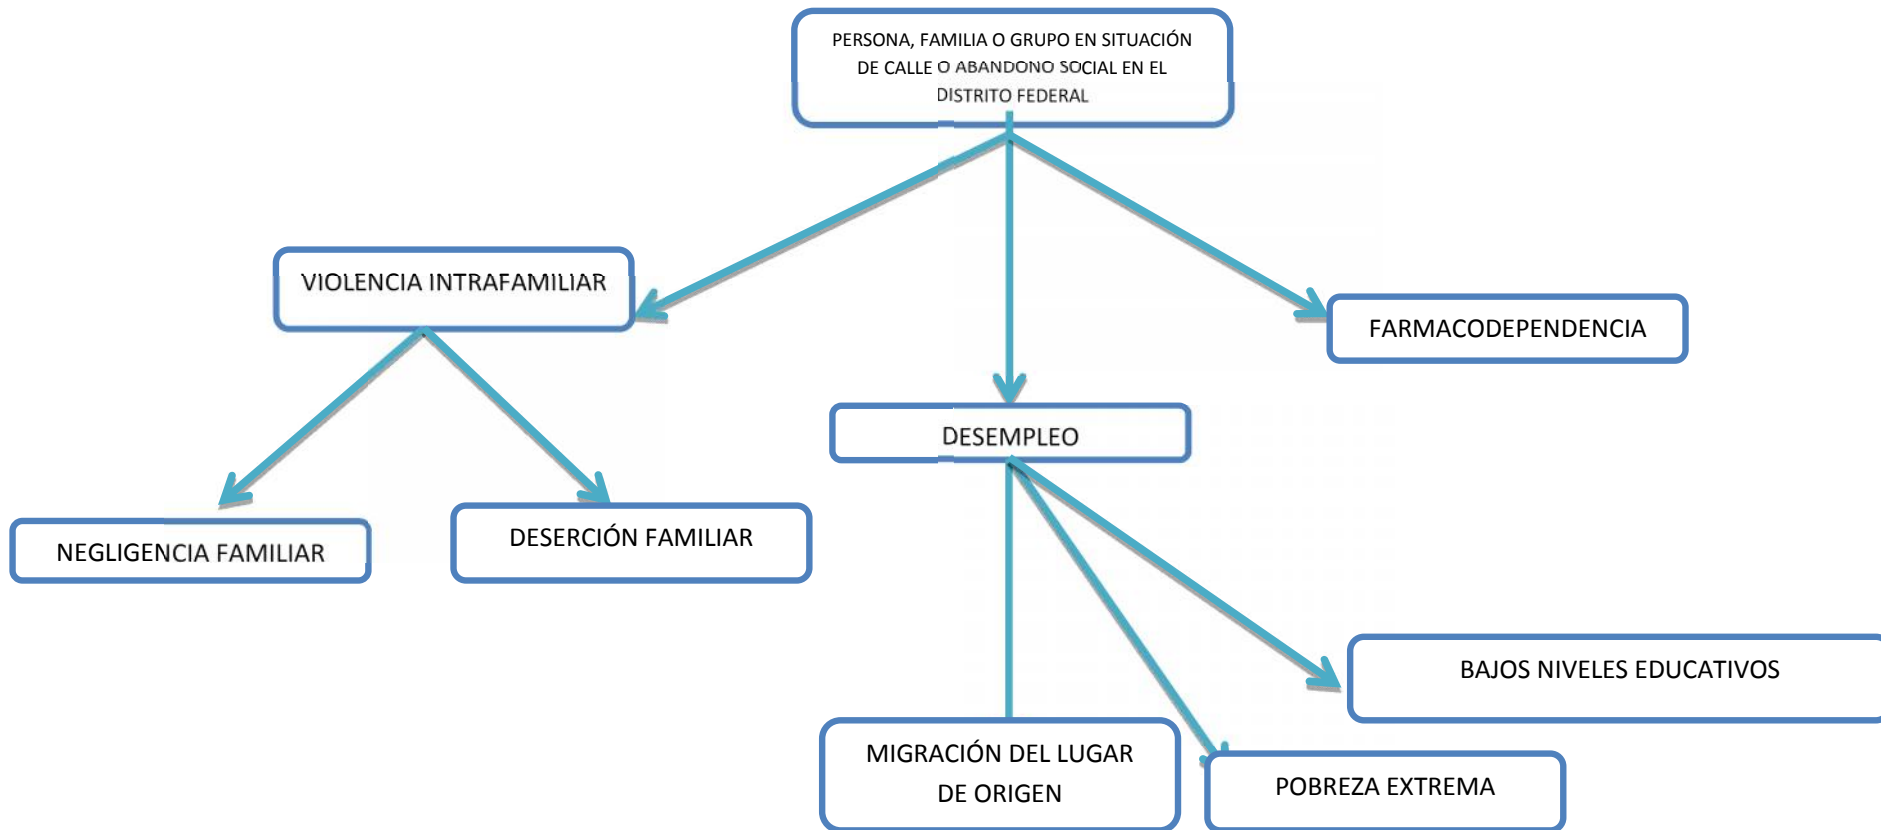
PERSONA, FAMILIA O GRUPO EN SITUACIÓN DE CALLE O ABANDONO SOCIAL EN EL DISTRITO FEDERAL

VIOLENCIA INTRAFAMILIAR

DESEMPLEO

FARMACODEPENDENCIA

NEGLIGENCIA FAMILIAR

DESERCIÓN FAMILIAR

MIGRACIÓN DEL LUGAR DE ORIGEN

POBREZA EXTREMA

BAJOS NIVELES EDUCATIVOS